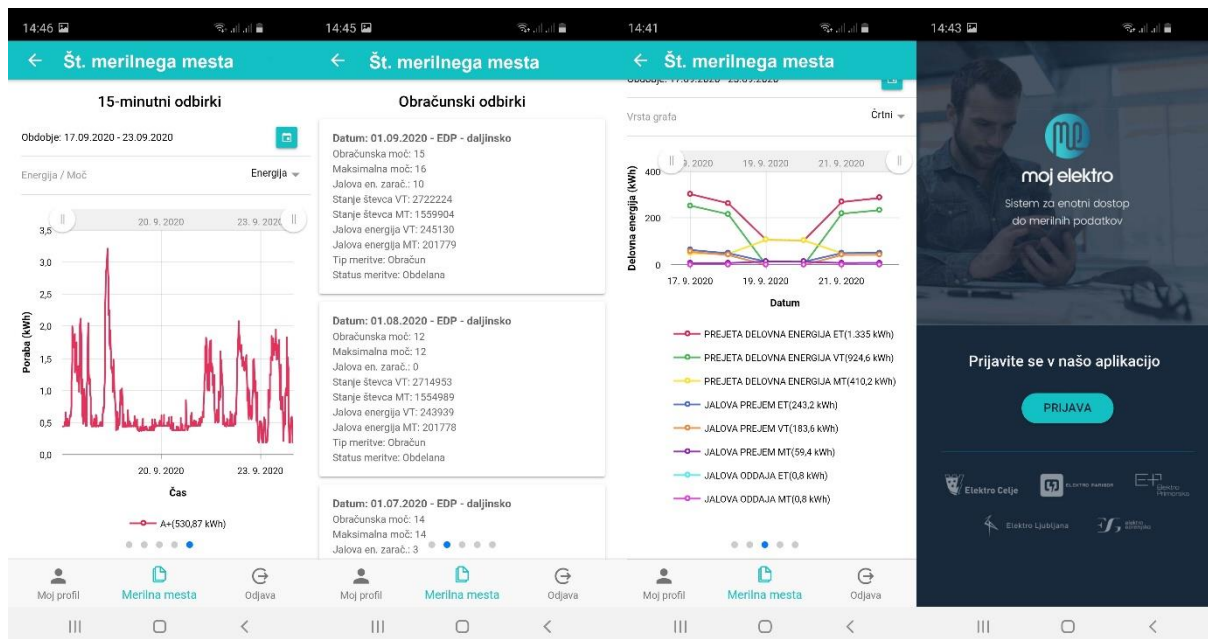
14:46

← Št. merilnega mesta

15-minutni odbirki

Obdobje: 17.09.2020 - 23.09.2020

Energija / Moč

Energija

20. 9. 2020 23. 9. 2020

3,5
3,0
2,5
2,0
1,5
1,0
0,5
0,0

Poraba (kWh)

20. 9. 2020 23. 9. 2020

Čas

A+(530,87 kWh)

Moj profil Merilna mesta Odjava

14:45

← Št. merilnega mesta

Obračunski odbirki

Datum: 01.09.2020 - EDP - daljinsko
Obračunska moč: 15
Maksimalna moč: 16
Jalova en. zarač.: 10
Stanje števca VT: 2722224
Stanje števca MT: 1559904
Jalova energija VT: 245130
Jalova energija MT: 201779
Tip meritve: Obračun
Status meritve: Obdelana

Datum: 01.08.2020 - EDP - daljinsko
Obračunska moč: 12
Maksimalna moč: 12
Jalova en. zarač.: 0
Stanje števca VT: 2714953
Stanje števca MT: 1554989
Jalova energija VT: 243939
Jalova energija MT: 201778
Tip meritve: Obračun
Status meritve: Obdelana

Datum: 01.07.2020 - EDP - daljinsko
Obračunska moč: 14
Maksimalna moč: 14
Jalova en. zarač.: 3

Moj profil Merilna mesta Odjava

14:41

← Št. merilnega mesta

Obdobje: 17.09.2020 - 23.09.2020

Vrsta grafa

Črtni

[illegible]. 2020 19. 9. 2020 21. 9. 2020

400
200
0

Delovna energija (kWh)

17. 9. 2020 19. 9. 2020 21. 9. 2020

Datum

PREJETA DELOVNA ENERGIJA ET(1.335 kWh)
PREJETA DELOVNA ENERGIJA VT(924,6 kWh)
PREJETA DELOVNA ENERGIJA MT(410,2 kWh)
JALOVA PREJEM ET(243,2 kWh)
JALOVA PREJEM VT(183,6 kWh)
JALOVA PREJEM MT(59,4 kWh)
JALOVA ODDAJA ET(0,8 kWh)
JALOVA ODDAJA MT(0,8 kWh)

Moj profil Merilna mesta Odjava

14:43

moj elektro

Sistem za enotni dostop do merilnih podatkov

Prijavite se v našo aplikacijo

PRIJAVA

Elektro Celje

ELEKTRO MARIBOR

Elektro Primorska

Elektro Ljubljana

Elektro Gorenjska